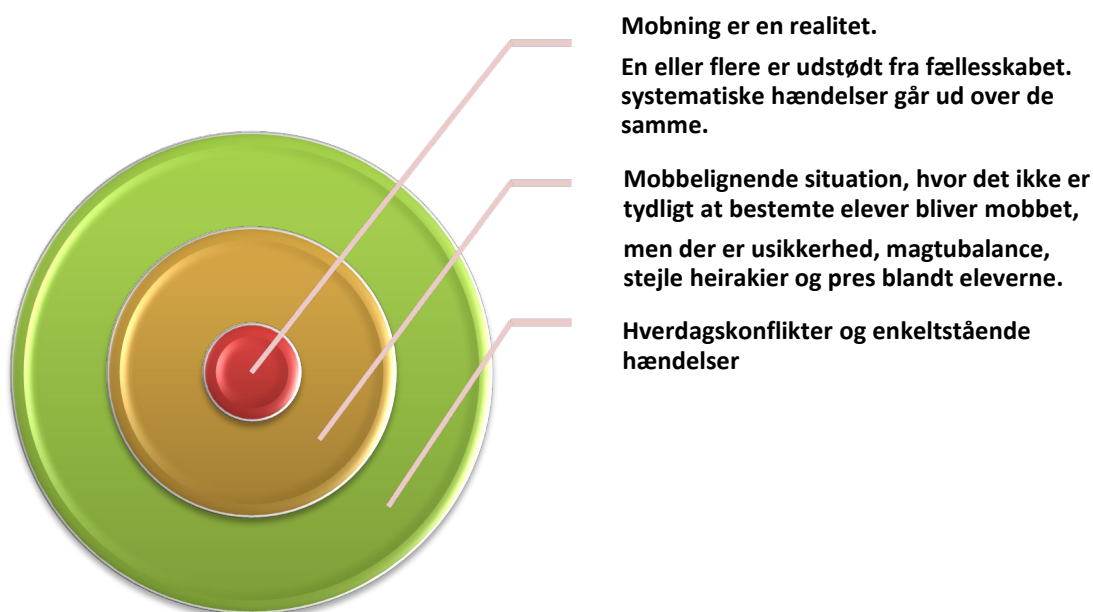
Mobning er en realitet.

En eller flere er udstødt fra fællesskabet. systematiske hændelser går ud over de samme.

Mobbelignende situation, hvor det ikke er tydligt at bestemte elever bliver mobbet,

men der er usikkerhed, magtubalance, stejle heirakier og pres blandt eleverne.

Hverdagskonflikter og enkeltstående hændelser